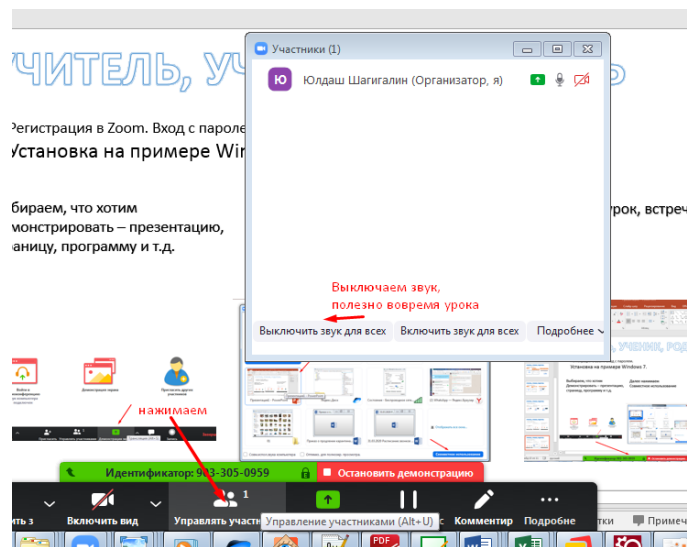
ЧИТЕЛЬ, УЧ

Регистрация в Zoom. Вход с пароле

Установка на примере Wir

бираем, что хотим монстрировать – презентацию, аницу, программу и т.д.

урок, встреч

Участники (1)

Ю Юлдаш Шагигалин (Организатор, я)

Выключаем звук, полезно вовремя урока

Выключить звук для всех | Включить звук для всех | Подробнее

нажимаем

Идентификатор: 903-305-0959

Остановить демонстрацию

Включить вид

Управлять участ

1

Управление участниками (Alt+U)

Комментир

Подробнее

Примеч